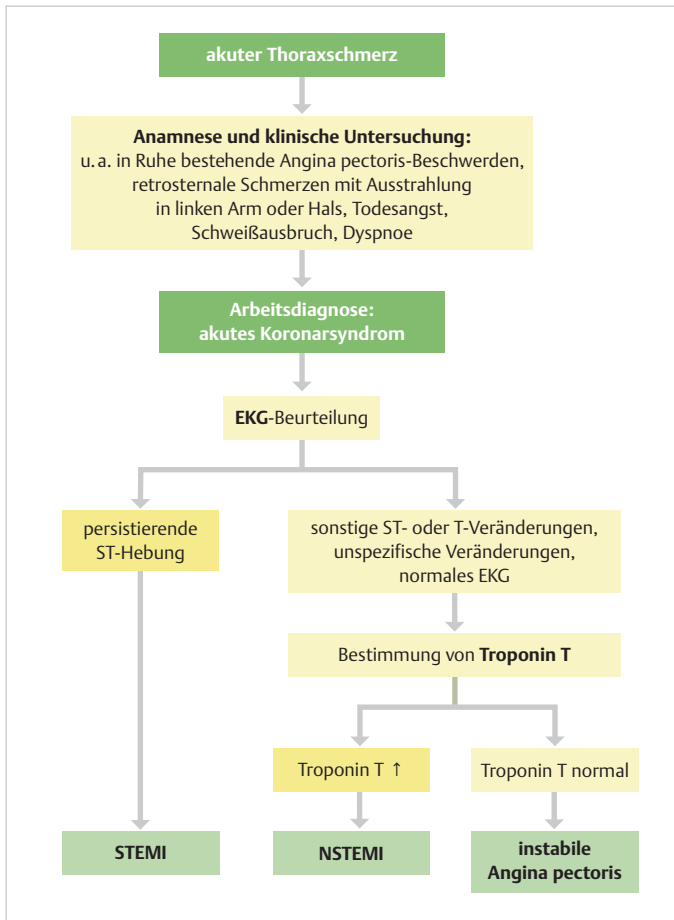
akuter Thoraxschmerz

**Anamnese und klinische Untersuchung:**
u. a. in Ruhe bestehende Angina pectoris-Beschwerden, retrosternale Schmerzen mit Ausstrahlung in linken Arm oder Hals, Todesangst, Schweißausbruch, Dyspnoe

Arbeitsdiagnose: akutes Koronarsyndrom

**EKG**-Beurteilung

persistierende ST-Hebung

sonstige ST- oder T-Veränderungen, unspezifische Veränderungen, normales EKG

Bestimmung von **Troponin T**

Troponin T ↑

Troponin T normal

STEMI

NSTEMI

instabile Angina pectoris